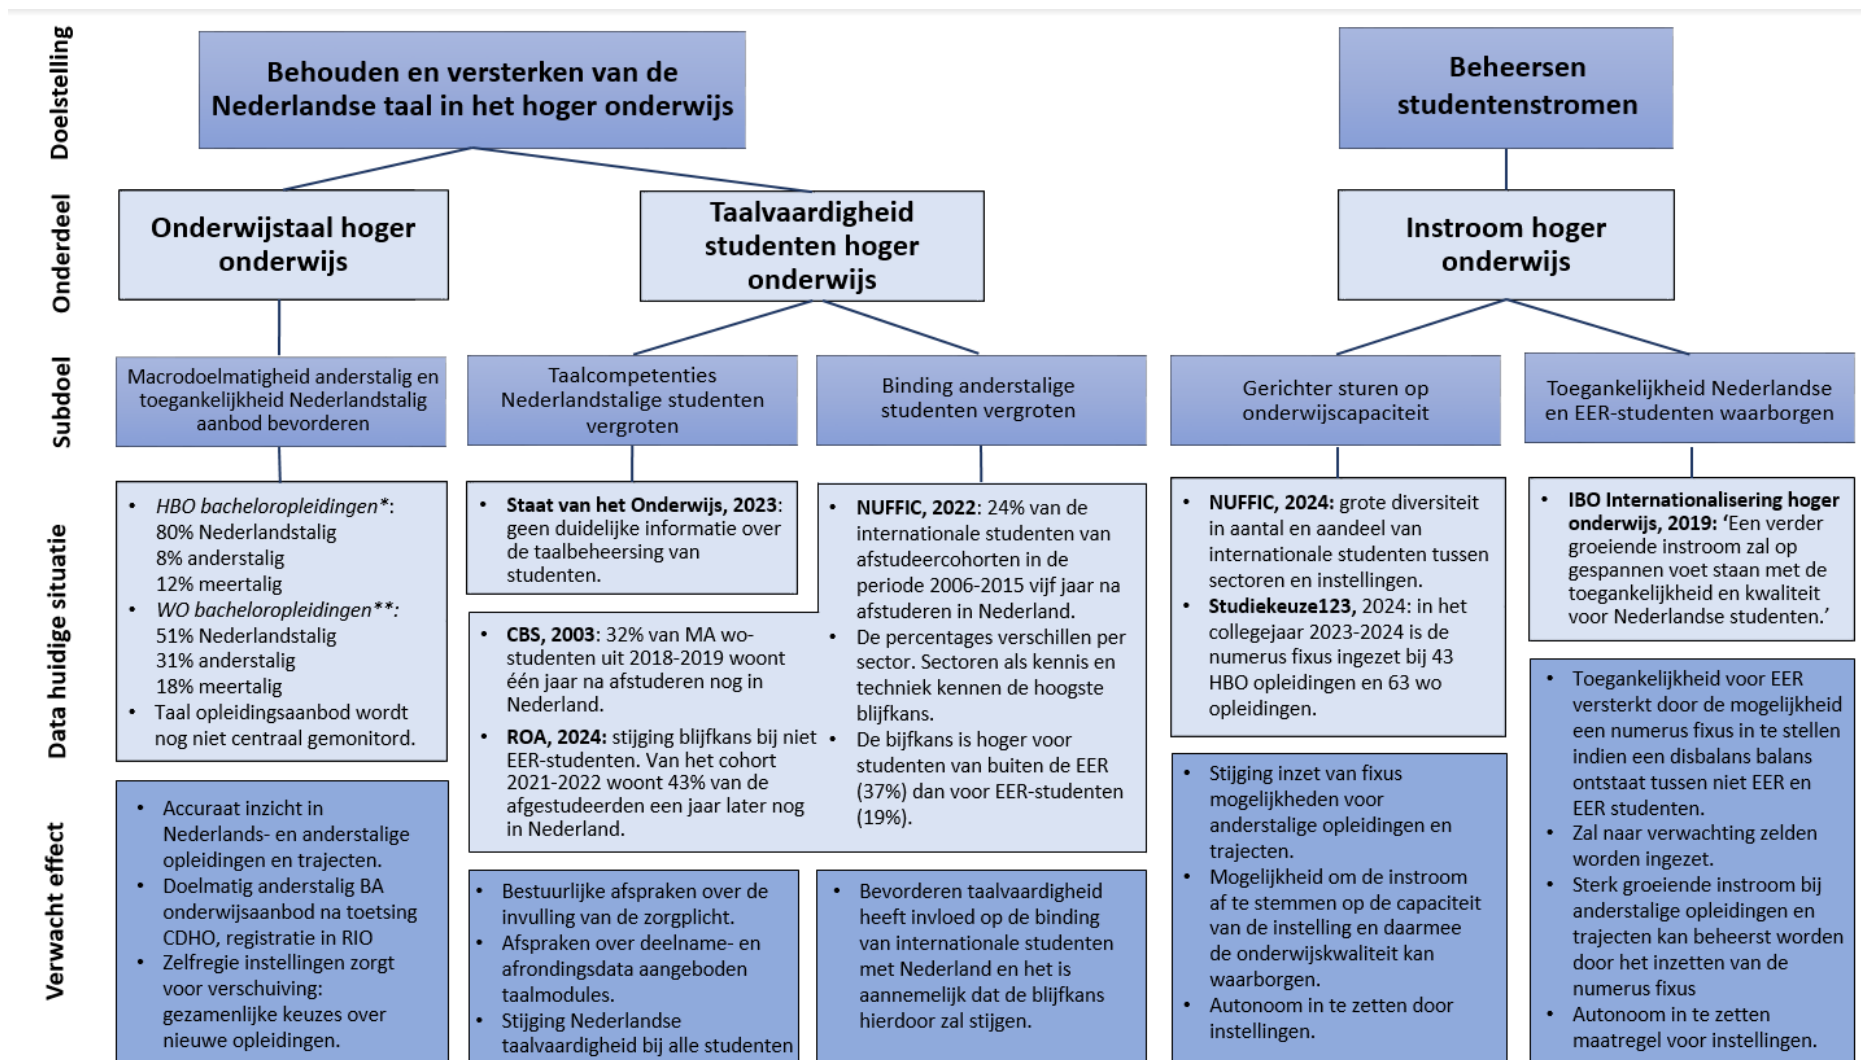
Doelstelling

Behouden en versterken van de Nederlandse taal in het hoger onderwijs

Beheersen studentenstromen

Onderdeel

Onderwijstaal hoger onderwijs

Taalvaardigheid studenten hoger onderwijs

Instroom hoger onderwijs

Subdoel

Macrodoelmatigheid anderstalig en toegankelijkheid Nederlandstalig aanbod bevorderen

Taalcompetenties Nederlandstalige studenten vergroten

Binding anderstalige studenten vergroten

Gerichter sturen op onderwijscapaciteit

Toegankelijkheid Nederlandse en EER-studenten waarborgen

Data huidige situatie

- *HBO bacheloropleidingen**: 80% Nederlandstalig 8% anderstalig 12% meertalig
- *WO bacheloropleidingen***: 51% Nederlandstalig 31% anderstalig 18% meertalig
- Taal opleidingsaanbod wordt nog niet centraal gemonitord.

- **Staat van het Onderwijs, 2023**: geen duidelijke informatie over de taalbeheersing van studenten.

- **CBS, 2003**: 32% van MA wo-studenten uit 2018-2019 woont één jaar na afstuderen nog in Nederland.
- **ROA, 2024:** stijging blijfkans bij niet EER-studenten. Van het cohort 2021-2022 woont 43% van de afgestudeerden een jaar later nog in Nederland.

- **NUFFIC, 2022**: 24% van de internationale studenten van afstudeercohorten in de periode 2006-2015 vijf jaar na afstuderen in Nederland.
- De percentages verschillen per sector. Sectoren als kennis en techniek kennen de hoogste blijfkans.
- De bijfkans is hoger voor studenten van buiten de EER (37%) dan voor EER-studenten (19%).

- **NUFFIC, 2024:** grote diversiteit in aantal en aandeel van internationale studenten tussen sectoren en instellingen.
- **Studiekeuze123,** 2024: in het collegejaar 2023-2024 is de numerus fixus ingezet bij 43 HBO opleidingen en 63 wo opleidingen.

- **IBO Internationalisering hoger onderwijs, 2019:** ‘Een verder groeiende instroom zal op gespannen voet staan met de toegankelijkheid en kwaliteit voor Nederlandse studenten.’

Verwacht effect

- Accuraat inzicht in Nederlands- en anderstalige opleidingen en trajecten.
- Doelmatig anderstalig BA onderwijsaanbod na toetsing CDHO, registratie in RIO
- Zelfregie instellingen zorgt voor verschuiving: gezamenlijke keuzes over nieuwe opleidingen.

- Bestuurlijke afspraken over de invulling van de zorgplicht.
- Afspraken over deelname- en afrondingsdata aangeboden taalmodules.
- Stijging Nederlandse taalvaardigheid bij alle studenten

- Bevorderen taalvaardigheid heeft invloed op de binding van internationale studenten met Nederland en het is aannemelijk dat de blijfkans hierdoor zal stijgen.

- Stijging inzet van fixus mogelijkheden voor anderstalige opleidingen en trajecten.
- Mogelijkheid om de instroom af te stemmen op de capaciteit van de instelling en daarmee de onderwijskwaliteit kan waarborgen.
- Autonoom in te zetten door instellingen.

- Toegankelijkheid voor EER versterkt door de mogelijkheid een numerus fixus in te stellen indien een disbalans balans ontstaat tussen niet EER en EER studenten.
- Zal naar verwachting zelden worden ingezet.
- Sterk groeiende instroom bij anderstalige opleidingen en trajecten kan beheerst worden door het inzetten van de numerus fixus
- Autonoom in te zetten maatregel voor instellingen.